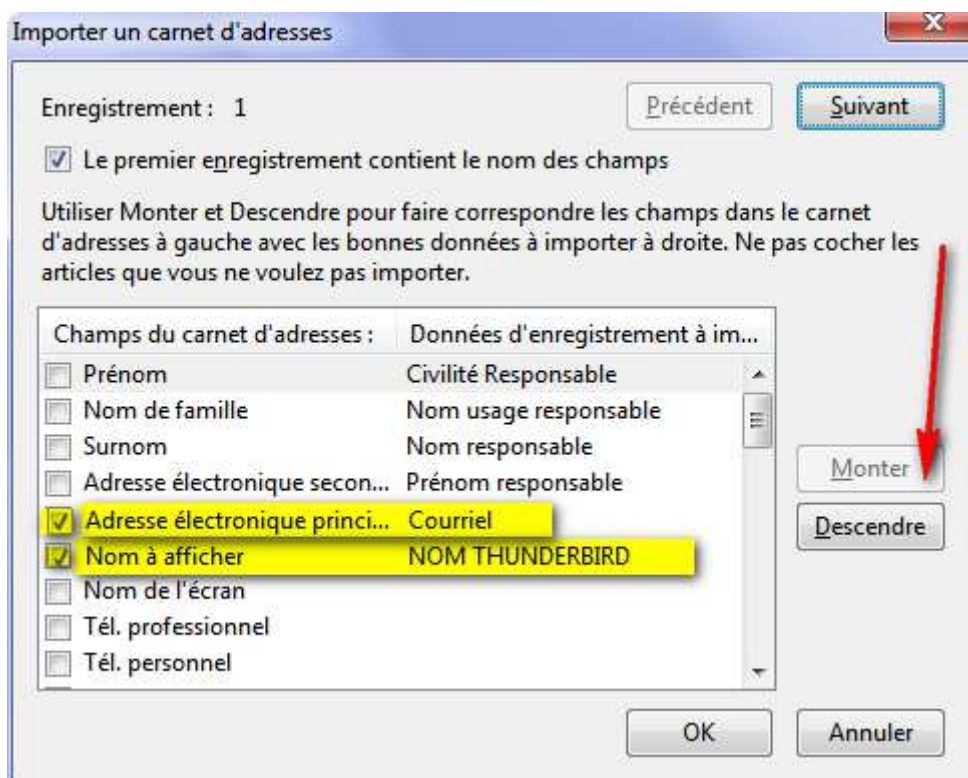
Importer un carnet d'adresses

Enregistrement : 1

Précédent

Suivant

Le premier enregistrement contient le nom des champs

Utiliser Monter et Descendre pour faire correspondre les champs dans le carnet d'adresses à gauche avec les bonnes données à importer à droite. Ne pas cocher les articles que vous ne voulez pas importer.

| Champs du carnet d'adresses : | Données d'enregistrement à im... |
|---|---|
| Prénom | Civilité Responsable |
| Nom de famille | Nom usage responsable |
| Surnom | Nom responsable |
| Adresse électronique secon... | Prénom responsable |
| Adresse électronique princi... | Courriel |
| Nom à afficher | NOM THUNDERBIRD |
| Nom de l'écran | |
| Tél. professionnel | |
| Tél. personnel | |

Monter

Descendre

OK

Annuler